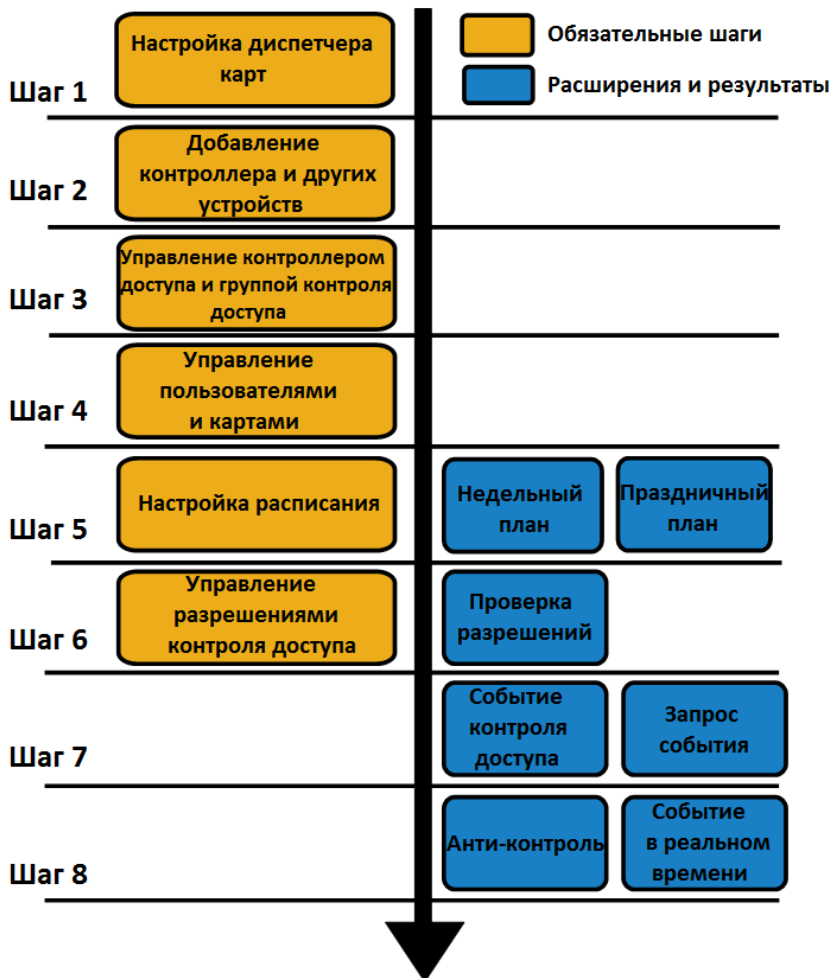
Обязательные шаги

Расширения и результаты

Шаг 1
Настройка диспетчера карт

Шаг 2
Добавление контроллера и других устройств

Шаг 3
Управление контроллером доступа и группой контроля доступа

Шаг 4
Управление пользователями и картами

Шаг 5
Настройка расписания
Недельный план
Праздничный план

Шаг 6
Управление разрешениями контроля доступа
Проверка разрешений

Шаг 7
Событие контроля доступа
Запрос события

Шаг 8
Анти-контроль
Событие в реальном времени